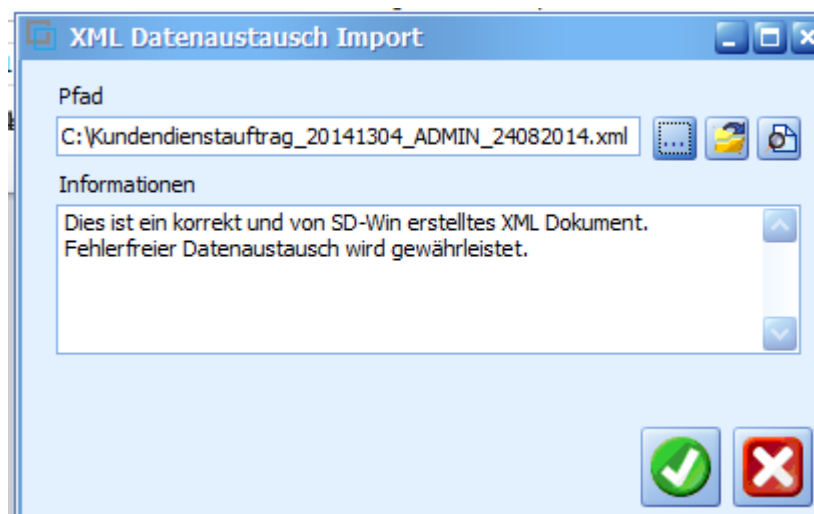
XML Datenaustausch Import

Pfad

C:\Kundendienstauftrag_20141304_ADMIN_24082014.xml

...

Informationen

Dies ist ein korrekt und von SD-Win erstelltes XML Dokument.
Fehlerfreier Datenaustausch wird gewährleistet.